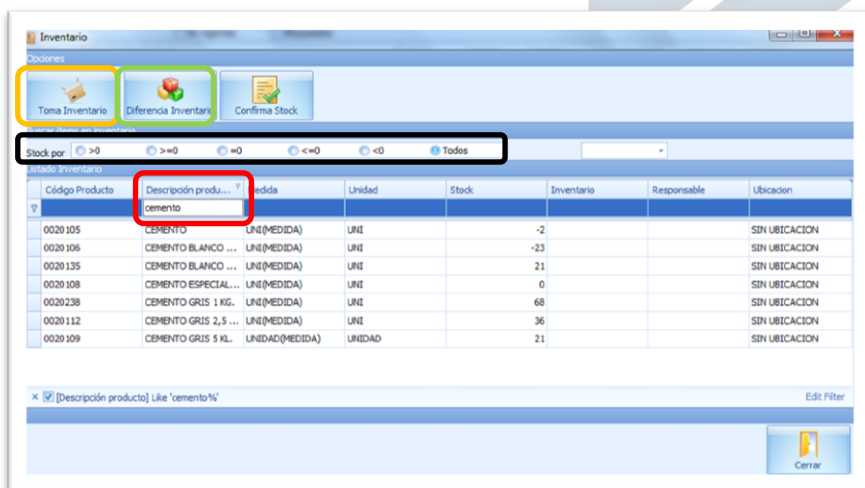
Inventario

Opciones

Toma Inventario | Diferencia Inventario | Confirma Stock

Buscar items en inventario

Stock por  >0  >=0  =0  <=0  <0  Todos

Listado Inventario

| Código Producto | Descripción produ... | Medida | Unidad | Stock | Inventario | Responsable | Ubicacion |
|---|---|---|---|---|---|---|---|
| | cemento | | | | | | |
| 0020105 | CEMENTO | UNI(MEDIDA) | UNI | -2 | | | SIN UBICACION |
| 0020106 | CEMENTO BLANCO ... | UNI(MEDIDA) | UNI | -23 | | | SIN UBICACION |
| 0020135 | CEMENTO BLANCO ... | UNI(MEDIDA) | UNI | 21 | | | SIN UBICACION |
| 0020108 | CEMENTO ESPECIAL... | UNI(MEDIDA) | UNI | 0 | | | SIN UBICACION |
| 0020238 | CEMENTO GRIS 1 KG. | UNI(MEDIDA) | UNI | 68 | | | SIN UBICACION |
| 0020112 | CEMENTO GRIS 2,5 ... | UNI(MEDIDA) | UNI | 36 | | | SIN UBICACION |
| 0020109 | CEMENTO GRIS 5 KL. | UNIDAD(MEDIDA) | UNIDAD | 21 | | | SIN UBICACION |

× [Descripción producto] Like 'cemento%'

Edit Filter

Cerrar